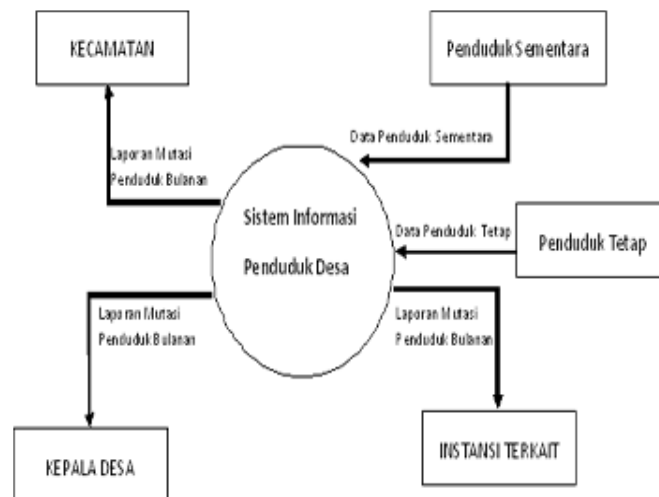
KECAMATAN

Penduduk Sementara

Data Penduduk Sementara

Laporan Mutasi Penduduk Bulanan

Sistem Informasi Penduduk Desa

Data Penduduk Tetap

Penduduk Tetap

Laporan Mutasi Penduduk Bulanan

Laporan Mutasi Penduduk Bulanan

KEPALA DESA

INSTANSI TERKAIT